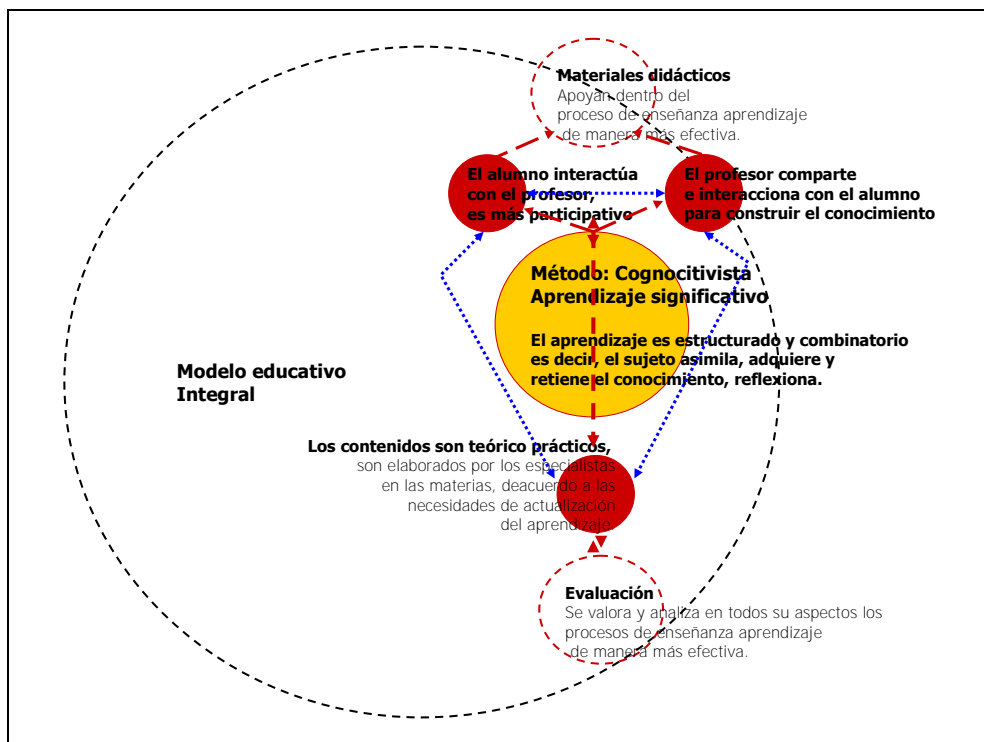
Materiales didácticos
Apoyan dentro del proceso de enseñanza aprendizaje de manera más efectiva.

El alumno interactúa con el profesor, es más participativo

El profesor comparte e interacciona con el alumno para construir el conocimiento

Método: Cognocitivista
Aprendizaje significativo

El aprendizaje es estructurado y combinatorio es decir, el sujeto asimila, adquiere y retiene el conocimiento, reflexiona.

Modelo educativo Integral

Los contenidos son teórico prácticos, son elaborados por los especialistas en las materias, deacuerdo a las necesidades de actualización del aprendizaje.

Evaluación
Se valora y analiza en todos su aspectos los procesos de enseñanza aprendizaje de manera más efectiva.